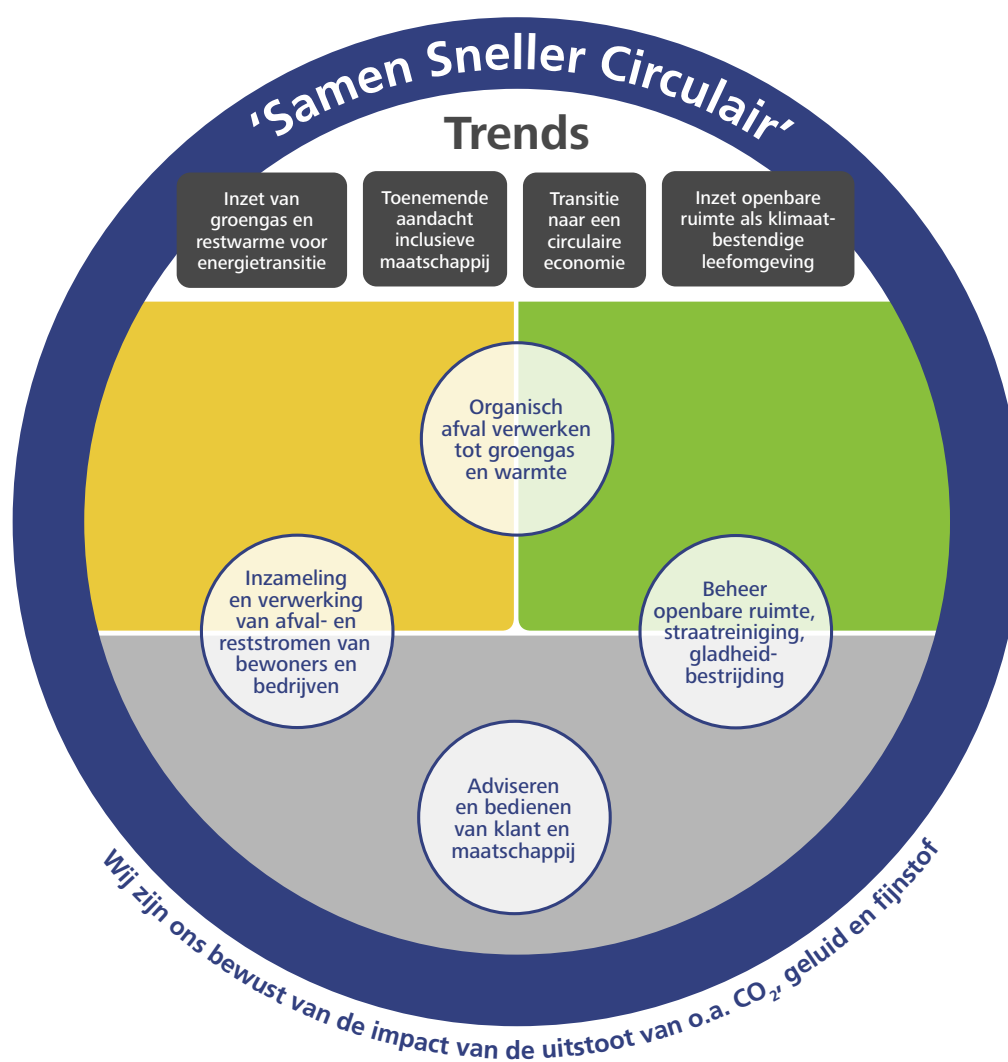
‘Samen Sneller Circulair’

Trends

Inzet van groengas en restwarme voor energietransitie

Toenemende aandacht inclusieve maatschappij

Transitie naar een circulaire economie

Inzet openbare ruimte als klimaatbestendige leefomgeving

Organisch afval verwerken tot groengas en warmte

Inzameling en verwerking van afval- en reststromen van bewoners en bedrijven

Beheer openbare ruimte, straatreiniging, gladheidbestrijding

Adviseren en bedienen van klant en maatschappij

Wij zijn ons bewust van de impact van de uitstoot van o.a. $CO_2$, geluid en fijnstof